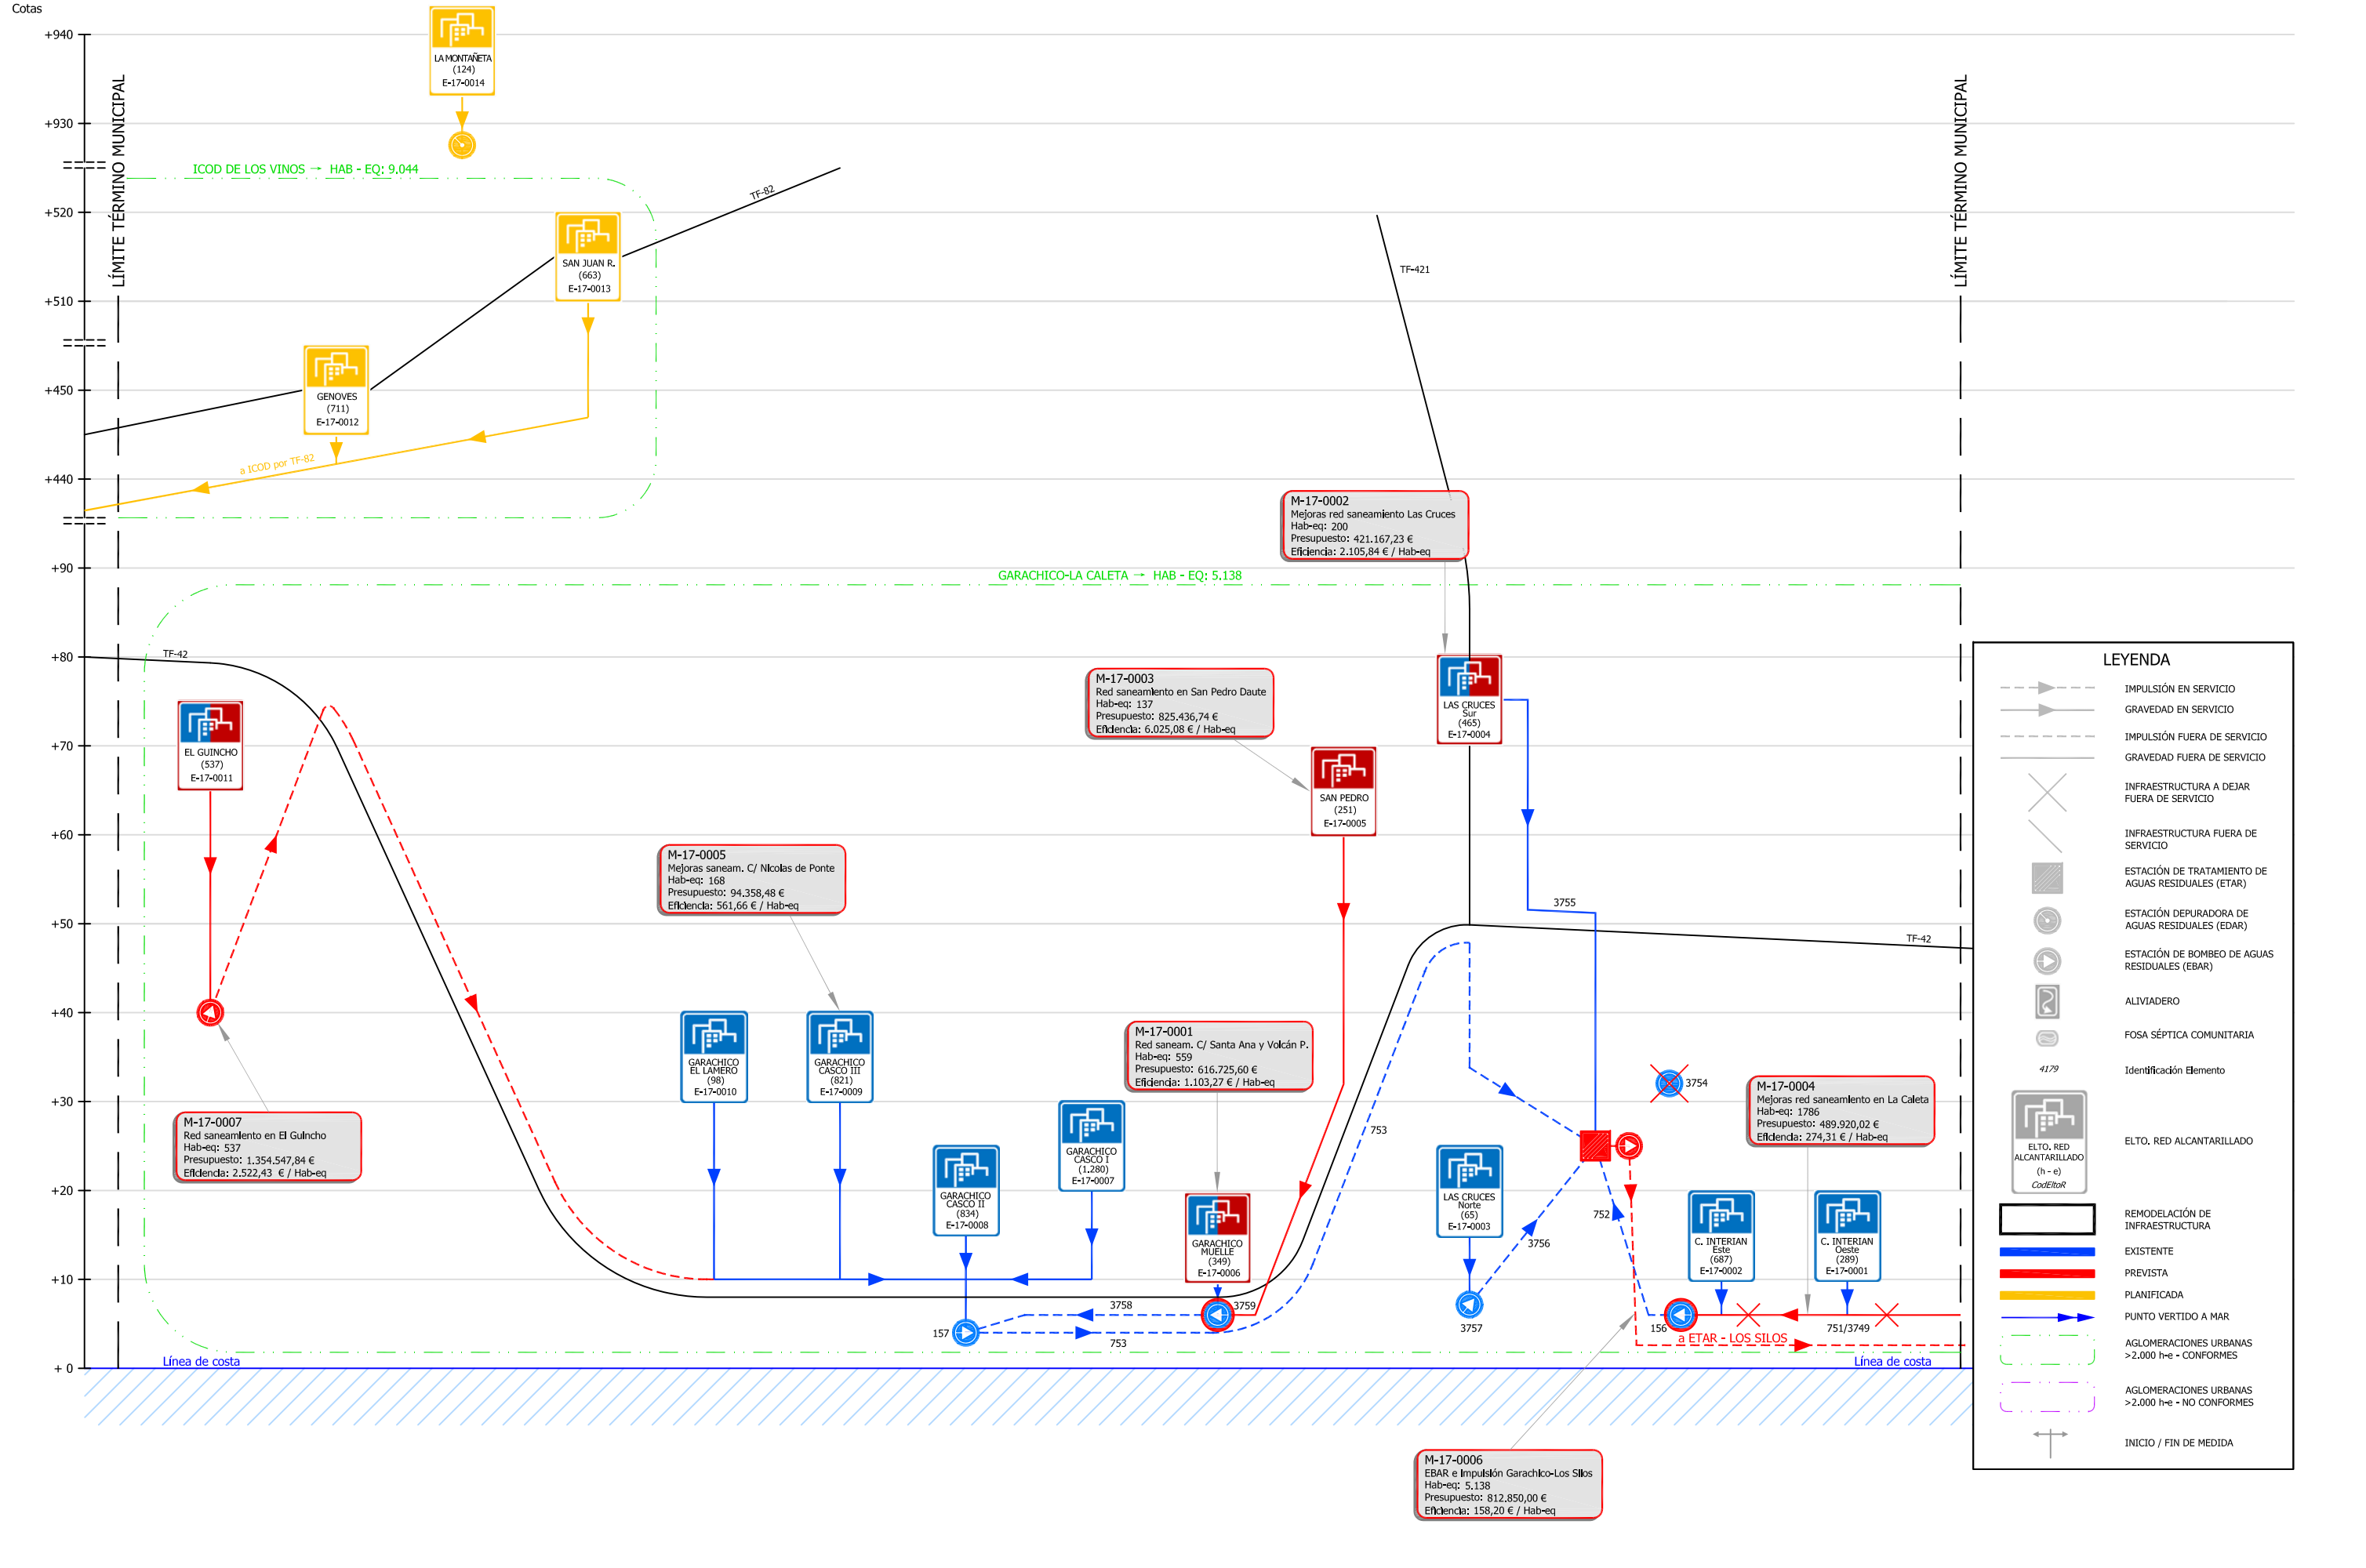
Cotas
+940
+930
+520
+510
+450
+440
+90
+80
+70
+60
+50
+40
+30
+20
+10
+ 0

LÍMITE TÉRMINO MUNICIPAL
LÍMITE TÉRMINO MUNICIPAL

LA MONTAÑETA (124) E-17-0014

ICOD DE LOS VINOS → HAB - EQ: 9.044

TF-82

SAN JUAN R. (663) E-17-0013

GENOVES (711) E-17-0012

a ICOD por TF-82

TF-421

M-17-0002
Mejoras red saneamiento Las Cruces
Hab-eq: 200
Presupuesto: 421.167,23 €
Eficiencia: 2.105,84 € / Hab-eq

GARACHICO-LA CALETA → HAB - EQ: 5.138

TF-42

M-17-0003
Red saneam. en San Pedro Daute
Hab-eq: 137
Presupuesto: 825.436,74 €
Eficiencia: 6.025,08 € / Hab-eq

LAS CRUCES Sur (465) E-17-0004

EL GUINCHO (537) E-17-0011

SAN PEDRO (251) E-17-0005

M-17-0005
Mejoras saneam. C/ Nicolas de Ponte
Hab-eq: 168
Presupuesto: 94.358,48 €
Eficiencia: 561,66 € / Hab-eq

3755

TF-42

GARACHICO EL LAMERO (98) E-17-0010

GARACHICO CASCO III (821) E-17-0009

M-17-0001
Red saneam. C/ Santa Ana y Volcán P.
Hab-eq: 559
Presupuesto: 616.725,60 €
Eficiencia: 1.103,27 € / Hab-eq

3754

M-17-0004
Mejoras red saneamiento en La Caleta
Hab-eq: 1786
Presupuesto: 489.920,02 €
Eficiencia: 274,31 € / Hab-eq

M-17-0007
Red saneamiento en El Guincho
Hab-eq: 537
Presupuesto: 1.354.547,84 €
Eficiencia: 2.522,43 € / Hab-eq

GARACHICO CASCO I (1.280) E-17-0007

753

GARACHICO CASCO II (834) E-17-0008

GARACHICO MUELLE (349) E-17-0006

LAS CRUCES Norte (65) E-17-0003

752

3756

C. INTERIAN Este (687) E-17-0002

C. INTERIAN Oeste (289) E-17-0001

3758
3759
157
753
3757
156
751/3749
a ETAR - LOS SILOS

Línea de costa
Línea de costa

M-17-0006
EBAR e Impulsión Garachico-Los Silos
Hab-eq: 5.138
Presupuesto: 812.850,00 €
Eficiencia: 158,20 € / Hab-eq

LEYENDA
IMPULSIÓN EN SERVICIO
GRAVEDAD EN SERVICIO
IMPULSIÓN FUERA DE SERVICIO
GRAVEDAD FUERA DE SERVICIO
INFRAESTRUCTURA A DEJAR FUERA DE SERVICIO
INFRAESTRUCTURA FUERA DE SERVICIO
ESTACIÓN DE TRATAMIENTO DE AGUAS RESIDUALES (ETAR)
ESTACIÓN DEPURADORA DE AGUAS RESIDUALES (EDAR)
ESTACIÓN DE BOMBEO DE AGUAS RESIDUALES (EBAR)
ALIVIADERO
FOSA SÉPTICA COMUNITARIA
4179
Identificación Elemento
ELTO. RED ALCANTARILLADO (h - e) CodEltoR
ELTO. RED ALCANTARILLADO
REMODELACIÓN DE INFRAESTRUCTURA
EXISTENTE
PREVISTA
PLANIFICADA
PUNTO VERTIDO A MAR
AGLOMERACIONES URBANAS >2.000 h-e - CONFORMES
AGLOMERACIONES URBANAS >2.000 h-e - NO CONFORMES
INICIO / FIN DE MEDIDA